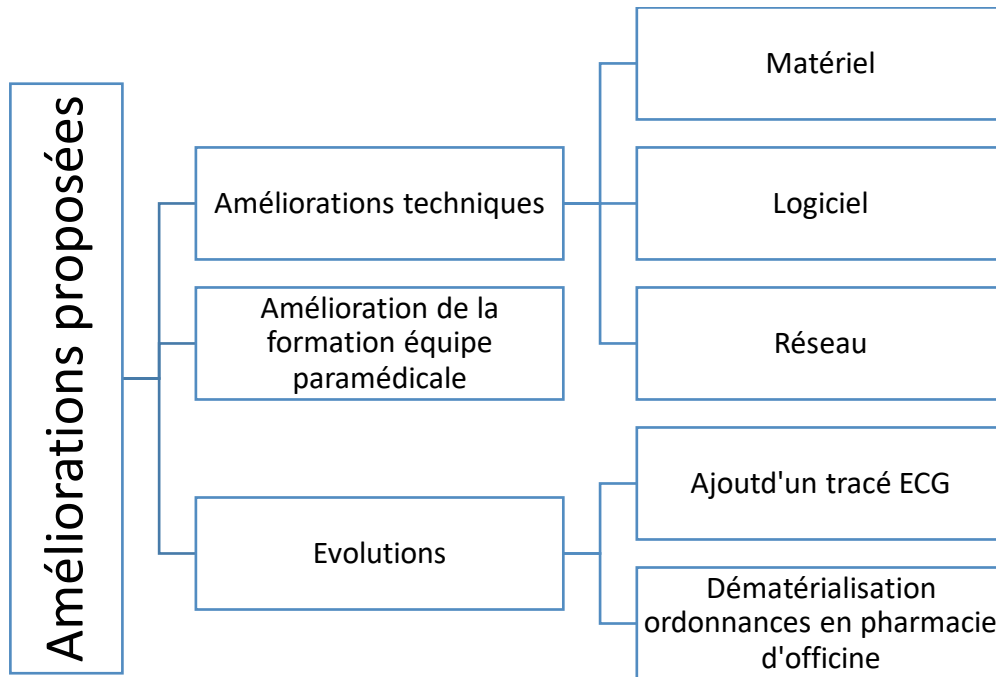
Améliorations proposées

Améliorations techniques

Matériel

Logiciel

Réseau

Amélioration de la formation équipe paramédicale

Evolutions

Ajoutd'un tracé ECG

Dématérialisation ordonnances en pharmacie d'officine